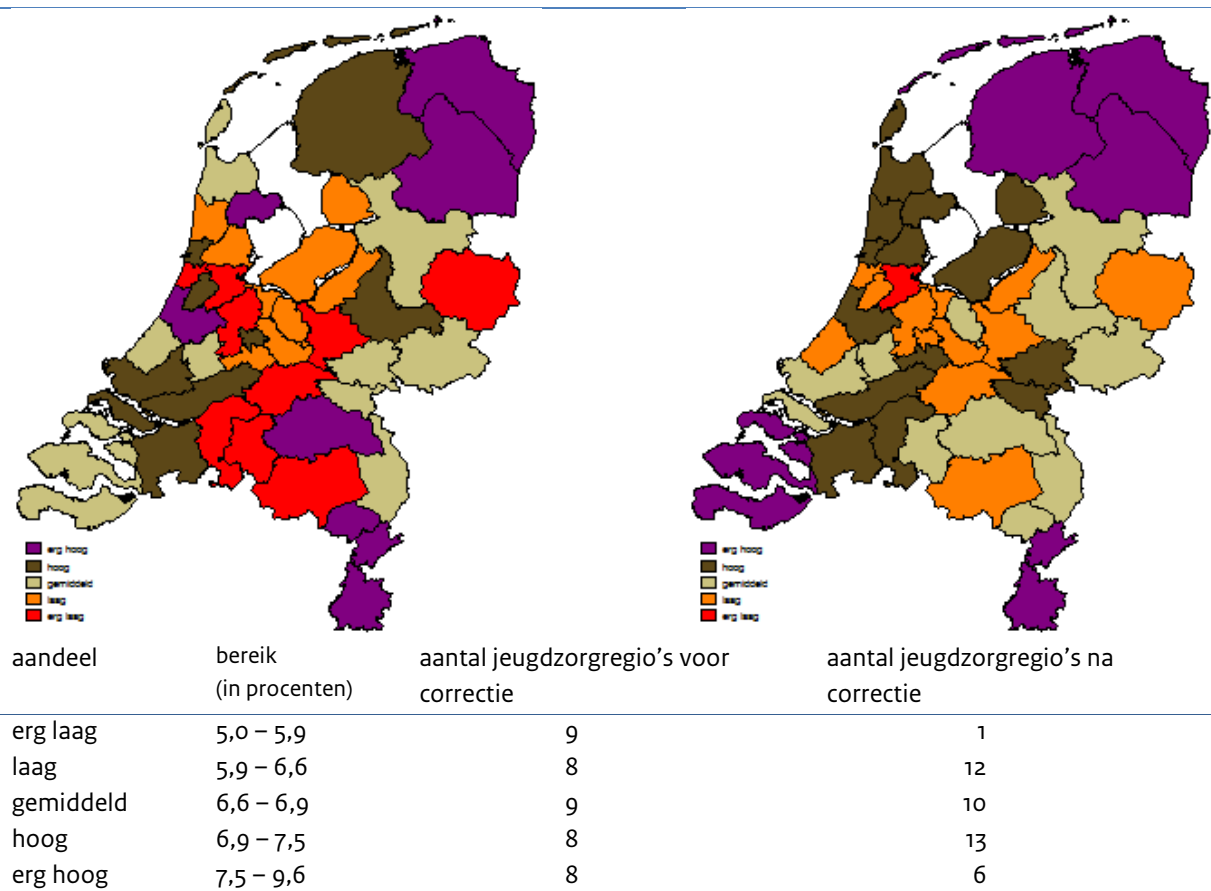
erg hoog
hoog
gemiddeld
laag
erg laag

erg hoog
hoog
gemiddeld
laag
erg laag

| aandeel | bereik (in procenten) | aantal jeugdzorgregio's voor correctie | aantal jeugdzorgregio's na correctie |
|---|---|---|---|
| erg laag | 5,0 – 5,9 | 9 | 1 |
| laag | 5,9 – 6,6 | 8 | 12 |
| gemiddeld | 6,6 – 6,9 | 9 | 10 |
| hoog | 6,9 – 7,5 | 8 | 13 |
| erg hoog | 7,5 – 9,6 | 8 | 6 |